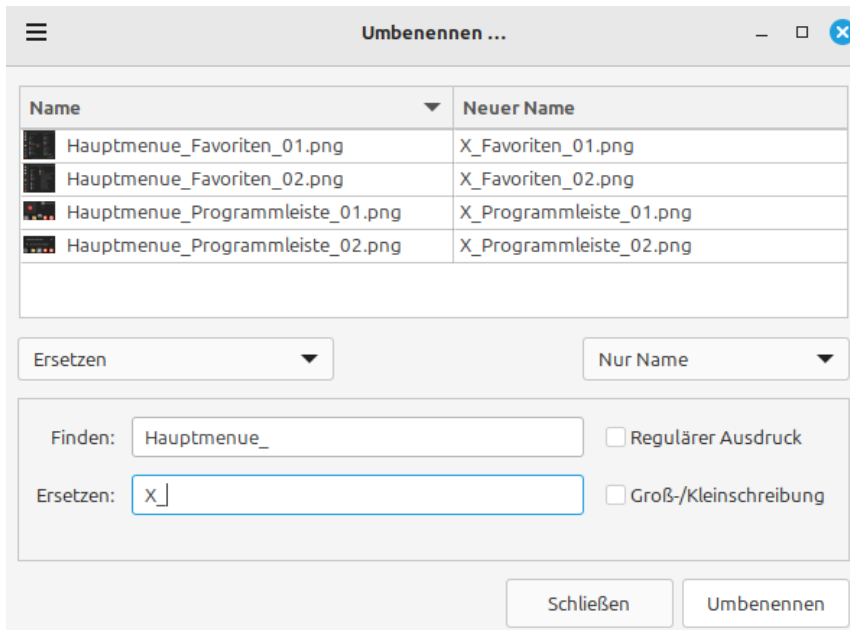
Umbenennen ...

| Name | Neuer Name |
|---|---|
| Hauptmenue_Favoriten_01.png | X_Favoriten_01.png |
| Hauptmenue_Favoriten_02.png | X_Favoriten_02.png |
| Hauptmenue_Programmleiste_01.png | X_Programmleiste_01.png |
| Hauptmenue_Programmleiste_02.png | X_Programmleiste_02.png |

Ersetzen

Nur Name

Finden: Hauptmenue_

Regulärer Ausdruck

Ersetzen: X_

Groß-/Kleinschreibung

Schließen

Umbenennen